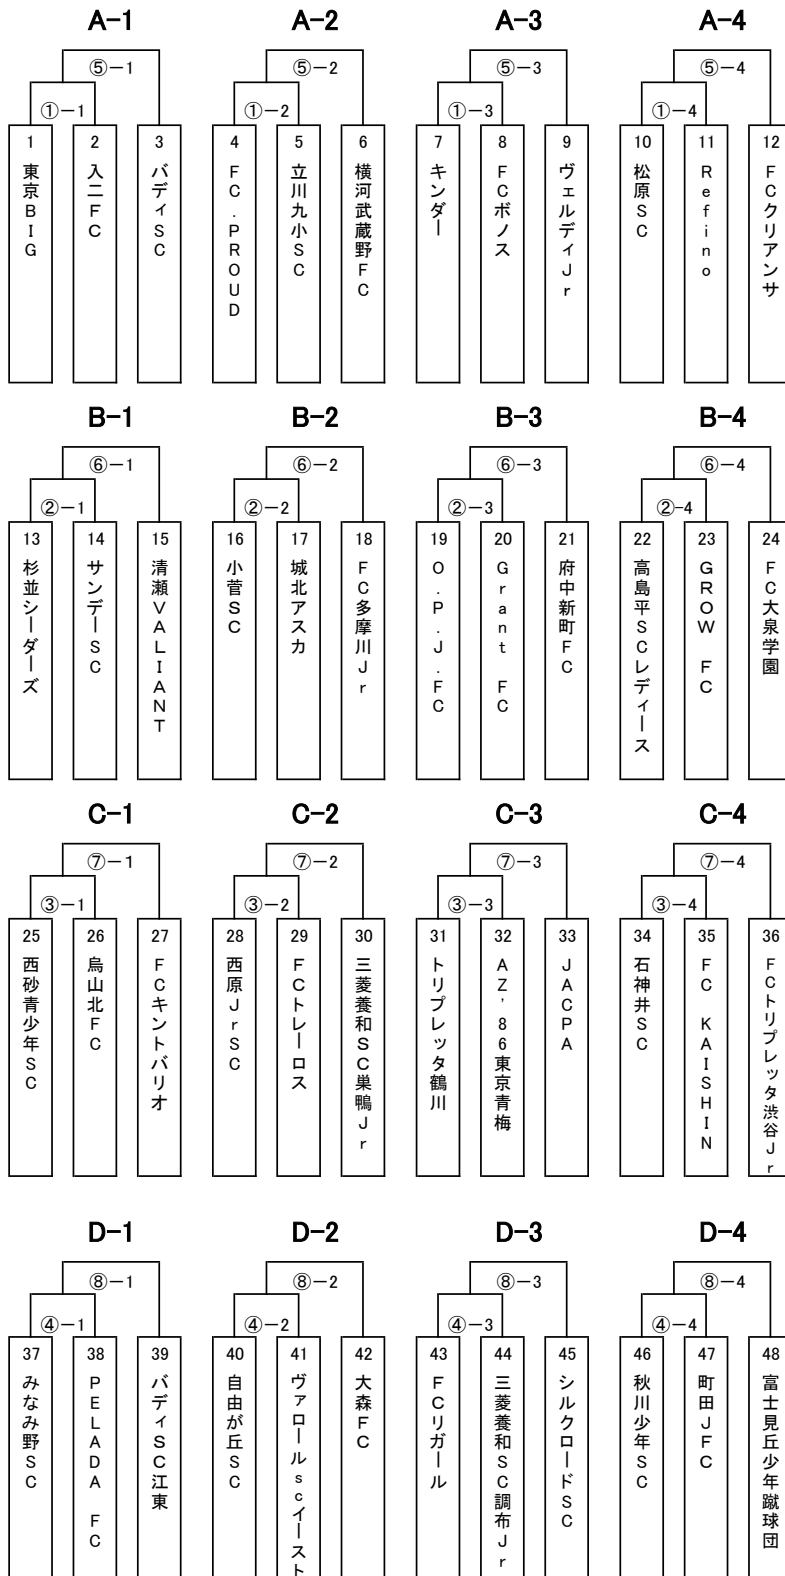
A−1
⑤−1
①−1
1 東京BIG
2 入二FC
3 バディSC

A−2
⑤−2
①−2
4 FC.PROUD
5 立川九小SC
6 横河武蔵野FC

A−3
⑤−3
①−3
7 キンダー
8 FCボノス
9 ヴェルディJr

A−4
⑤−4
①−4
10 松原SC
11 Refino
12 FCクリアンサ

B−1
⑥−1
②−1
13 杉並シーダーズ
14 サンデーSC
15 清瀬VALIANT

B−2
⑥−2
②−2
16 小菅SC
17 城北アスカ
18 FC多摩川Jr

B−3
⑥−3
②−3
19 O.P.J.FC
20 Grant FC
21 府中新町FC

B−4
⑥−4
②−4
22 高島平SCレディース
23 GROW FC
24 FC大泉学園

C−1
⑦−1
③−1
25 西砂青少年SC
26 烏山北FC
27 FCキントバリオ

C−2
⑦−2
③−2
28 西原JrSC
29 FCトレーロス
30 三菱養和SC巣鴨Jr

C−3
⑦−3
③−3
31 トリプレッタ鶴川
32 AZ’86東京青梅
33 JACPA

C−4
⑦−4
③−4
34 石神井SC
35 FC KAISHIN
36 FCトリプレッタ渋谷Jr

D−1
⑧−1
④−1
37 みなみ野SC
38 PELADA FC
39 バディSC江東

D−2
⑧−2
④−2
40 自由が丘SC
41 ヴァロールscイースト
42 大森FC

D−3
⑧−3
④−3
43 FCリガール
44 三菱養和SC調布Jr
45 シルクロードSC

D−4
⑧−4
④−4
46 秋川少年SC
47 町田JFC
48 富士見丘少年蹴球団